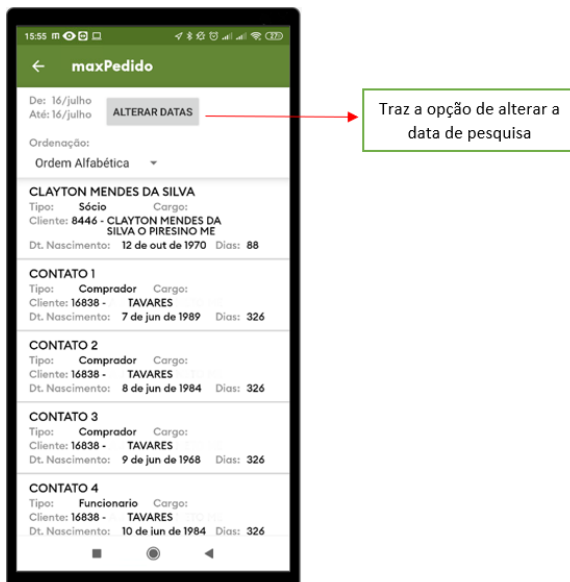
15:55

maxPedido

De: 16/julho
Até: 16/julho
ALTERAR DATAS

Traz a opção de alterar a data de pesquisa

Ordenação:
Ordem Alfabética

CLAYTON MENDES DA SILVA
Tipo: Sócio Cargo:
Cliente: 8446 - CLAYTON MENDES DA SILVA O PIRESINO ME
Dt. Nascimento: 12 de out de 1970 Dias: 88

CONTATO 1
Tipo: Comprador Cargo:
Cliente: 16838 - TAVARES
Dt. Nascimento: 7 de jun de 1989 Dias: 326

CONTATO 2
Tipo: Comprador Cargo:
Cliente: 16838 - TAVARES
Dt. Nascimento: 8 de jun de 1984 Dias: 326

CONTATO 3
Tipo: Comprador Cargo:
Cliente: 16838 - TAVARES
Dt. Nascimento: 9 de jun de 1968 Dias: 326

CONTATO 4
Tipo: Funcionario Cargo:
Cliente: 16838 - TAVARES
Dt. Nascimento: 10 de jun de 1984 Dias: 326